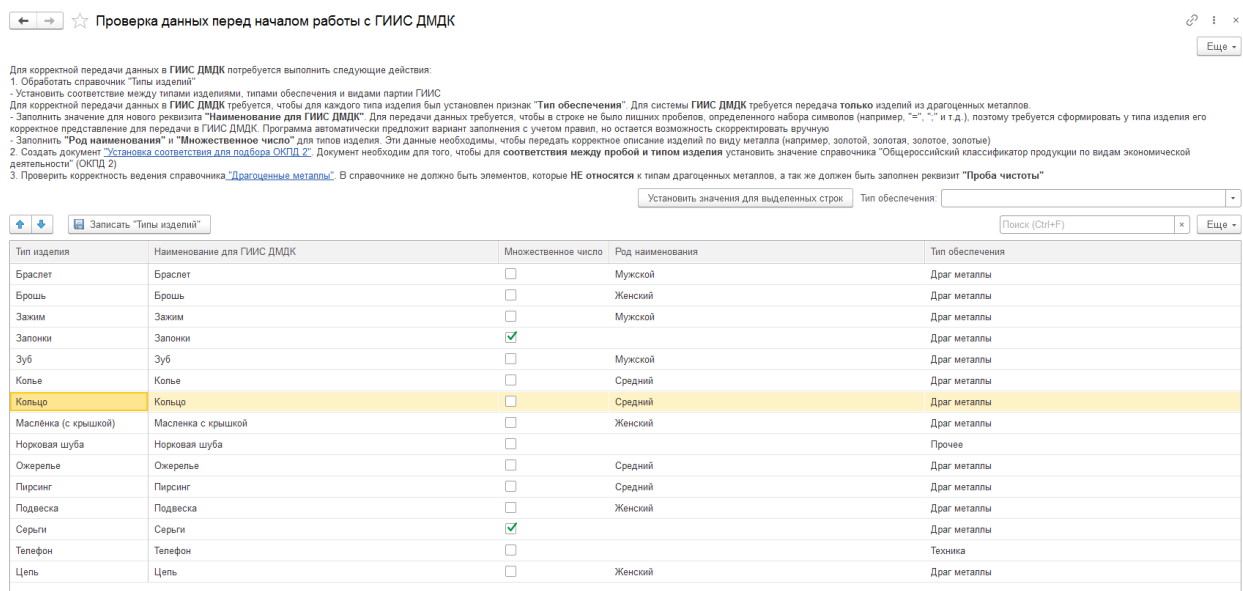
Проверка данных перед началом работы с ГИИС ДМДК

Еще

Для корректной передачи данных в ГИИС ДМДК потребуется выполнить следующие действия:
1. Обработать справочник "Типы изделий"
- Установить соответствие между типами изделиями, типами обеспечения и видами партии ГИИС
Для корректной передачи данных в ГИИС ДМДК требуется, чтобы для каждого типа изделия был установлен признак "Тип обеспечения". Для системы ГИИС ДМДК требуется передача только изделий из драгоценных металлов.
- Заполнить значение для нового реквизита "Наименование для ГИИС ДМДК". Для передачи данных требуется, чтобы в строке не было лишних пробелов, определенного набора символов (например, "=", ";" и т.д.), поэтому требуется сформировать у типа изделия его корректное представление для передачи в ГИИС ДМДК. Программа автоматически предложит вариант заполнения с учетом правил, но остается возможность скорректировать вручную
- Заполнить "Род наименования" и "Множественное число" для типов изделия. Эти данные необходимы, чтобы передать корректное описание изделий по виду металла (например, золотой, золотая, золотое, золотые)
2. Создать документ "Установка соответствия для подбора ОКПД 2". Документ необходим для того, чтобы для соответствия между пробой и типом изделия установить значение справочника "Общероссийский классификатор продукции по видам экономической деятельности" (ОКПД 2)
3. Проверить корректность ведения справочника "Драгоценные металлы". В справочнике не должно быть элементов, которые НЕ относятся к типам драгоценных металлов, а так же должен быть заполнен реквизит "Проба чистоты"

Установить значения для выделенных строк   Тип обеспечения:

Записать "Типы изделий"   Поиск (Ctrl+F)   Еще

| Тип изделия | Наименование для ГИИС ДМДК | Множественное число | Род наименования | Тип обеспечения |
|---|---|---|---|---|
| Браслет | Браслет | ☐ | Мужской | Драг металлы |
| Брошь | Брошь | ☐ | Женский | Драг металлы |
| Зажим | Зажим | ☐ | Мужской | Драг металлы |
| Запонки | Запонки | ☑ | | Драг металлы |
| Зуб | Зуб | ☐ | Мужской | Драг металлы |
| Колье | Колье | ☐ | Средний | Драг металлы |
| Кольцо | Кольцо | ☐ | Средний | Драг металлы |
| Маслёнка (с крышкой) | Масленка с крышкой | ☐ | Женский | Драг металлы |
| Норковая шуба | Норковая шуба | ☐ | | Прочее |
| Ожерелье | Ожерелье | ☐ | Средний | Драг металлы |
| Пирсинг | Пирсинг | ☐ | Средний | Драг металлы |
| Подвеска | Подвеска | ☐ | Женский | Драг металлы |
| Серьги | Серьги | ☑ | | Драг металлы |
| Телефон | Телефон | ☐ | | Техника |
| Цепь | Цепь | ☐ | Женский | Драг металлы |